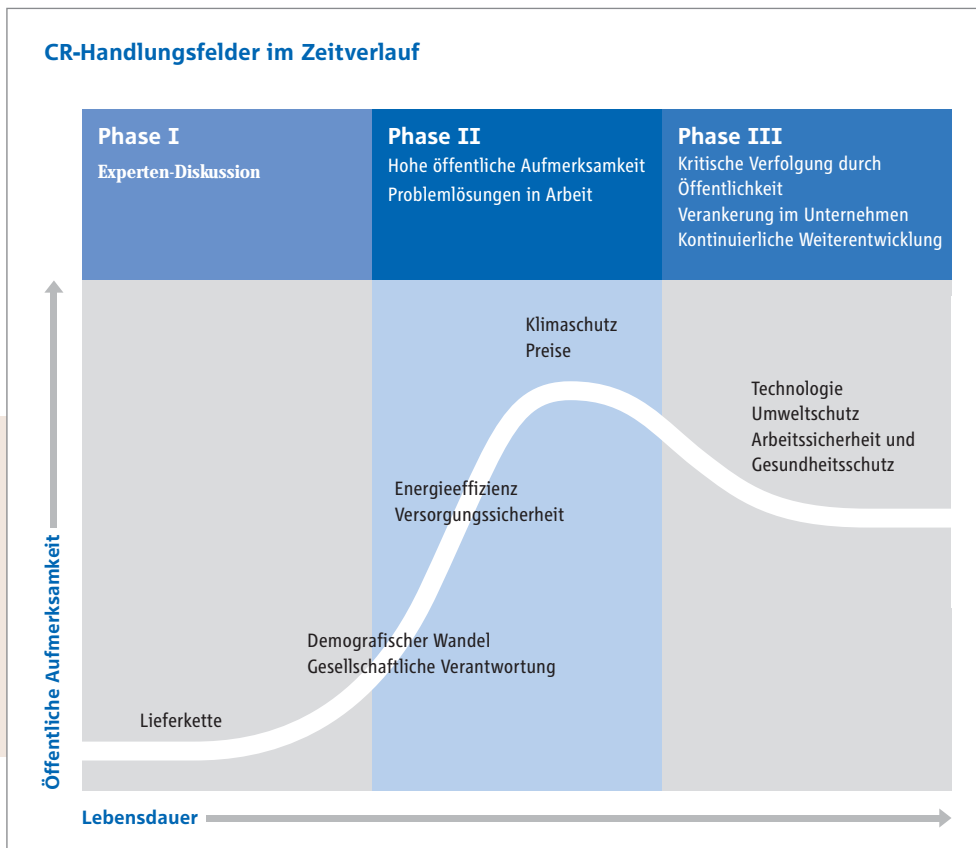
CR-Handlungsfelder im Zeitverlauf

Phase I
Experten-Diskussion

Phase II
Hohe öffentliche Aufmerksamkeit
Problemlösungen in Arbeit

Phase III
Kritische Verfolgung durch Öffentlichkeit
Verankerung im Unternehmen
Kontinuierliche Weiterentwicklung

Klimaschutz
Preise

Technologie
Umweltschutz
Arbeitssicherheit und Gesundheitsschutz

Energieeffizienz
Versorgungssicherheit

Demografischer Wandel
Gesellschaftliche Verantwortung

Lieferkette

Öffentliche Aufmerksamkeit

Lebensdauer